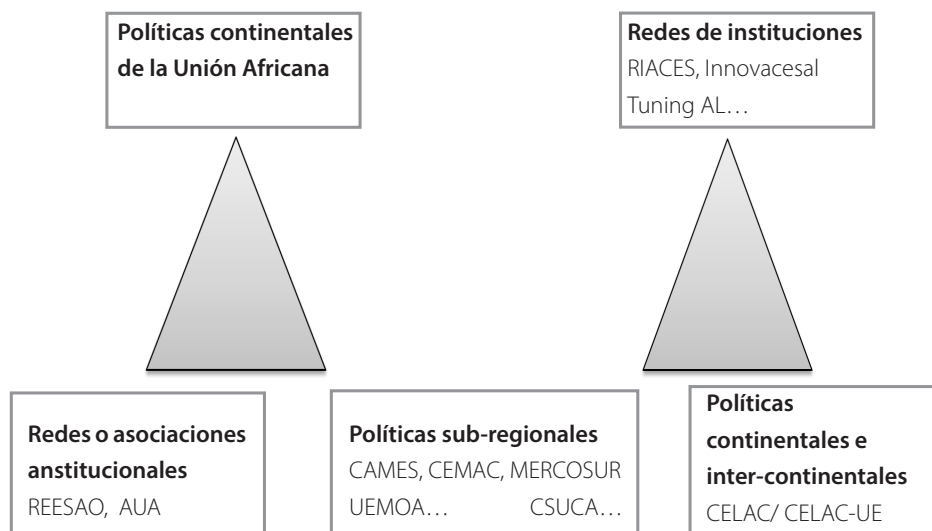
**Políticas continentales de la Unión Africana**

**Redes de instituciones**
RIACES, Innovacesal
Tuning AL…

**Redes o asociaciones anstitucionales**
REESAO, AUA

**Políticas sub-regionales**
CAMES, CEMAC, MERCOSUR
UEMOA… CSUCA…

**Políticas continentales e inter-continentales**
CELAC/ CELAC-UE